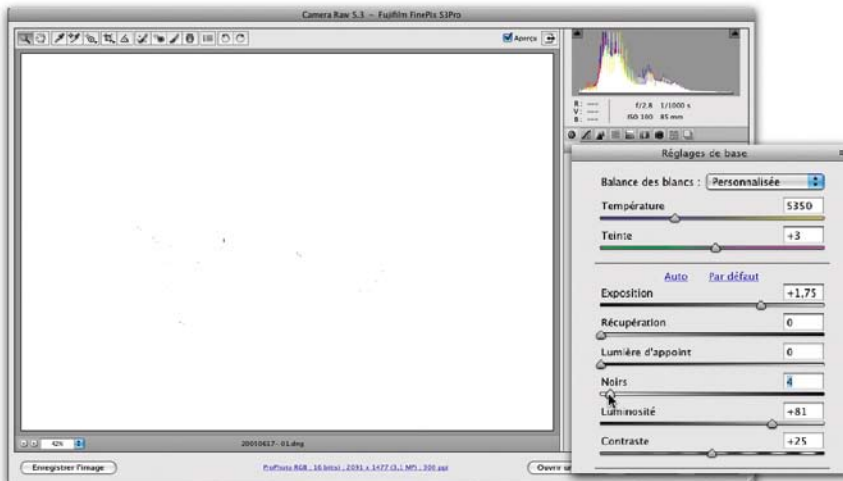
Camera Raw 5.3 – Fujifilm FinePix S3Pro

Aperçu

R: ---
V: ---
B: ---
f/2.8 1/1000 s
ISO 100 85 mm

Réglages de base

Balance des blancs : Personnalisée

Température 5350

Teinte +3

Auto Par défaut

Exposition +1,75

Récupération 0

Lumière d'appoint 0

Noirs 4

Luminosité +81

Contraste +25

42%

20050617 - 01.dng

Enregistrer l'image

ProPhoto RGB ; 16 bit(s) ; 2091 x 1477 (3,1 MP) ; 300 ppp

Ouvrir u